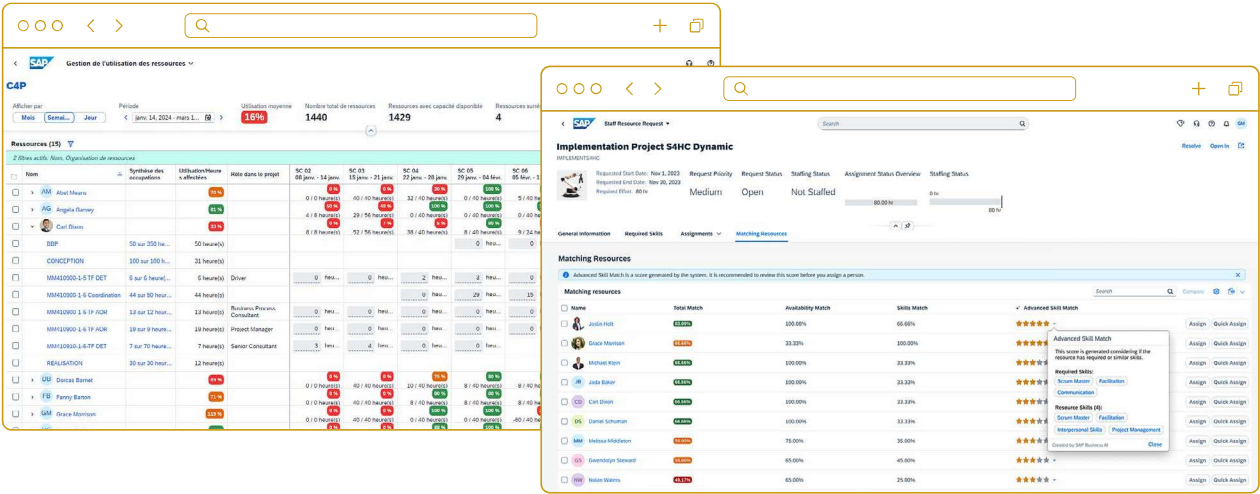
Gestion de l'utilisation des ressources

C4P

Afficher par
Mois
Semai...
Jour

Période
janv. 14, 2024 - mars 1...

Utilisation moyenne
16%

Nombre total de ressources
1440

Ressources avec capacité disponible
1429

Ressources surré...
4

Ressources (15)

2 filtres actifs: Non, Organisation de ressources

| Nom | Synthèse des occupations | Utilisation/Heure s affectées | Rôle dans le projet | SC 02 08 janv. - 14 janv. | SC 03 15 janv. - 21 janv. | SC 04 22 janv. - 28 janv. | SC 05 29 janv. - 04 févr. | SC 06 05 févr. - |
|---|---|---|---|---|---|---|---|---|
| Abel Mearns | | 35 % | | 0 % 0 / 0 heure(s) | 100 % 40 / 40 heure(s) | 80 % 32 / 40 heure(s) | 100 % 0 / 40 heure(s) | 5 / 40 |
| Angela Ramey | | 81 % | | 0 % 4 / 8 heure(s) | 73 % 29 / 56 heure(s) | 100 % 0 / 40 heure(s) | 100 % 0 / 40 heure(s) | 0 / 40 |
| Carl Dixon | | 32 % | | 0 % 0 / 8 heure(s) | 93 % 52 / 56 heure(s) | 7 % 38 / 40 heure(s) | 96 % 0 / 40 heure(s) | 0 / 40 |
| BBP | 50 sur 350 he... | 50 heure(s) | | | | | 0 heu... | 0 heu... |
| CONCEPTION | 100 sur 100 h... | 31 heure(s) | | | | | | |
| MM410900-1-5 TF DET | 6 sur 6 heure(... | 6 heure(s) | Driver | 0 heu... | 0 heu... | 2 heu... | 0 heu... | 0 heu... |
| MM410900-1-6 Coordination | 44 sur 50 heur... | 44 heure(s) | | | | 0 heu... | 29 heu... | 15 |
| MM410900-1-5 TF ADR | 13 sur 12 heure... | 13 heure(s) | Business Process Consultant | 0 heu... | 0 heu... | 0 heu... | 0 heu... | 0 heu... |
| MM410900-1-6 TF ADR | 19 sur 9 heure... | 19 heure(s) | Project Manager | 0 heu... | 0 heu... | 0 heu... | 0 heu... | 0 heu... |
| MM410900-1-6-TF DET | 7 sur 70 heure... | 7 heure(s) | Senior Consultant | 3 heu... | 4 heu... | 0 heu... | 0 heu... | 0 heu... |
| REALISATION | | 12 heure(s) | | | | | | |
| Dorcas Barnet | | 69 % | | 0 % | 0 % | 75 % | 90 % | 0 % |
| Fanny Banton | | 71 % | | 0 % 0 / 0 heure(s) | 0 % 0 / 0 heure(s) | 0 % 0 / 0 heure(s) | 0 % 0 / 0 heure(s) | 0 / 0 |
| Grace Morrison | | 119 % | | 0 % 0 / 8 heure(s) | 0 % 0 / 40 heure(s) | 100 % 0 / 40 heure(s) | 100 % 40 / 40 heure(s) | -60 / 40 |

Staff Resource Request
Search

Implementation Project S4HC Dynamic
IMPLEMENTS4HC
Resolve
Open In

Requested Start Date: Nov 1, 2023
Requested End Date: Nov 20, 2023
Required Effort: 80 hr
Request Priority
Medium
Request Status
Open
Staffing Status
Not Staffed
Assignment Status Overview
80.00 hr
Staffing Status
0 hr
80 hr

General Information
Required Skills
Assignments
Matching Resources

Matching Resources
Advanced Skill Match is a score generated by the system. It is recommended to review this score before you assign a person.

Matching resources
Search
Compare

| Name | Total Match | Availability Match | Skills Match | Advanced Skill Match | | |
|---|---|---|---|---|---|---|
| Justin Holt | 83.00% | 100.00% | 66.66% | ★★★★ | Assign | Quick Assign |
| Grace Morrison | 66.66% | 100.00% | 100.00% | ★★★★ | Assign | Quick Assign |
| Michael Koon | 66.66% | 100.00% | 33.33% | ★★★★ | Assign | Quick Assign |
| Jada Baker | 66.66% | 100.00% | 33.33% | ★★★★ | Assign | Quick Assign |
| Carl Dixon | 66.66% | 100.00% | 33.33% | ★★★★ | Assign | Quick Assign |
| Daniel Schuman | 66.66% | 100.00% | 33.33% | ★★★★ | Assign | Quick Assign |
| Melissa Middleton | 55.66% | 75.00% | 35.00% | ★★★★ | Assign | Quick Assign |
| Gwendolyn Steward | 55.00% | 65.00% | 45.00% | ★★★ + | Assign | Quick Assign |
| Nolan Waters | 49.17% | 65.00% | 25.00% | ★★★ + | Assign | Quick Assign |

Advanced Skill Match
This score is generated considering if the resource has required or similar skills.
Required Skills:
Scrum Master
Facilitation
Communication
Resource Skills (4):
Scrum Master
Facilitation
Interpersonal Skills
Project Management
Created by SAP Business AI
Close